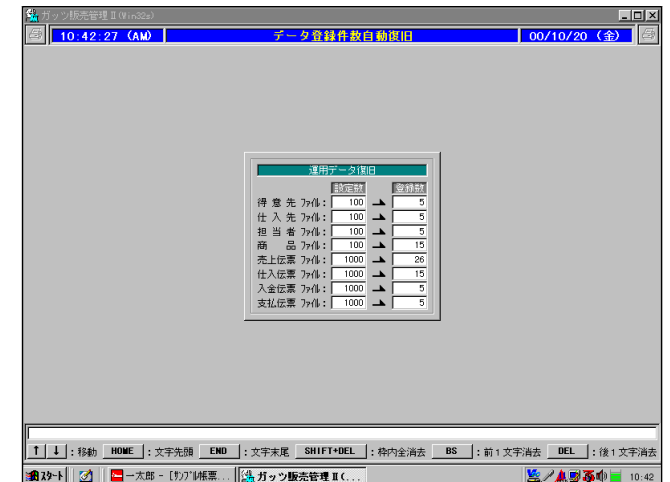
ガッツ販売管理Ⅱ(Win32e)

10:42:27 (AM) データ登録件数自動復旧 00/10/20 (金)

運用データ復旧

| | 設定数 | | 登録数 |
|---|---|---|---|
| 得 意 先 ﾌｧｲﾙ: | 100 | → | 5 |
| 仕 入 先 ﾌｧｲﾙ: | 100 | → | 5 |
| 担 当 者 ﾌｧｲﾙ: | 100 | → | 5 |
| 商　　品 ﾌｧｲﾙ: | 100 | → | 15 |
| 売上伝票 ﾌｧｲﾙ: | 1000 | → | 26 |
| 仕入伝票 ﾌｧｲﾙ: | 1000 | → | 15 |
| 入金伝票 ﾌｧｲﾙ: | 1000 | → | 5 |
| 支払伝票 ﾌｧｲﾙ: | 1000 | → | 5 |

↑ ↓ : 移動 HOME : 文字先頭 END : 文字末尾 SHIFT+DEL : 枠内全消去 BS : 前１文字消去 DEL : 後１文字消去

ｽﾀｰﾄ | 一太郎 - [ｻﾝﾌﾟﾙ帳票... | ガッツ販売管理Ⅱ(... | 10:42